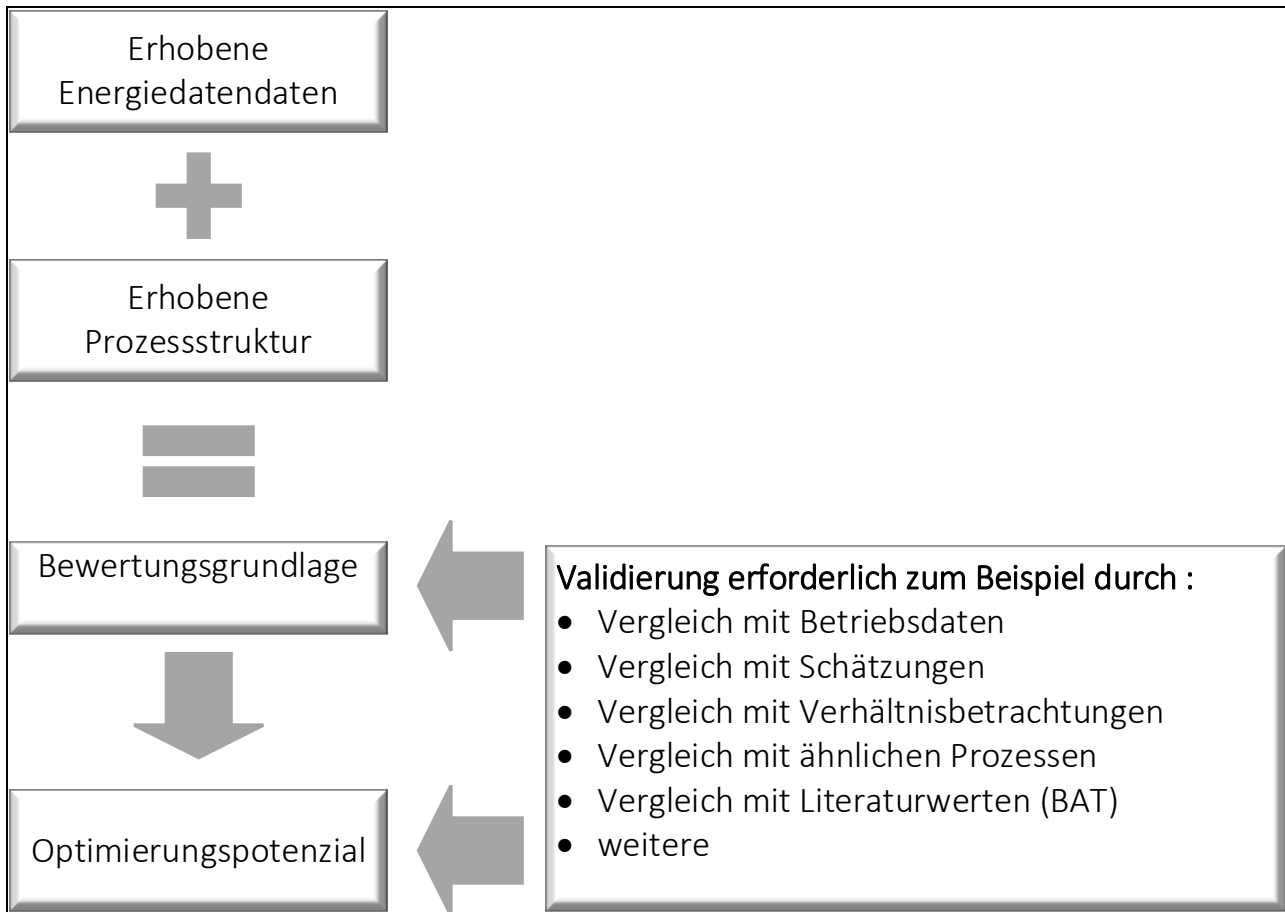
Erhobene Energiedatendaten

Erhobene Prozessstruktur

Bewertungsgrundlage

Optimierungspotenzial

Validierung erforderlich zum Beispiel durch :
- Vergleich mit Betriebsdaten
- Vergleich mit Schätzungen
- Vergleich mit Verhältnisbetrachtungen
- Vergleich mit ähnlichen Prozessen
- Vergleich mit Literaturwerten (BAT)
- weitere